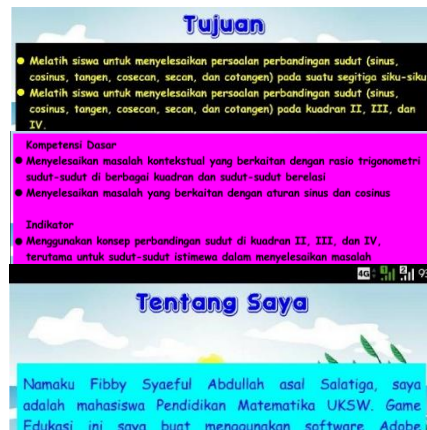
Tujuan

● Melatih siswa untuk menyelesaikan persoalan perbandingan sudut (sinus, cosinus, tangen, cosecan, secan, dan cotangen) pada suatu segitiga siku-siku
● Melatih siswa untuk menyelesaikan persoalan perbandingan sudut (sinus, cosinus, tangen, cosecan, secan, dan cotangen) pada kuadran II, III, dan IV.

Kompetensi Dasar
● Menyelesaikan masalah kontekstual yang berkaitan dengan rasio trigonometri sudut-sudut di berbagai kuadran dan sudut-sudut berelasi
● Menyelesaikan masalah yang berkaitan dengan aturan sinus dan cosinus

Indikator
● Menggunakan konsep perbandingan sudut di kuadran II, III, dan IV, terutama untuk sudut-sudut istimewa dalam menyelesaikan masalah

4G

Tentang Saya

Namaku Fibby Syaeful Abdullah asal Salatiga, saya adalah mahasiswa Pendidikan Matematika UKSW. Game Edukasi ini saya buat menggunakan software Adobe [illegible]